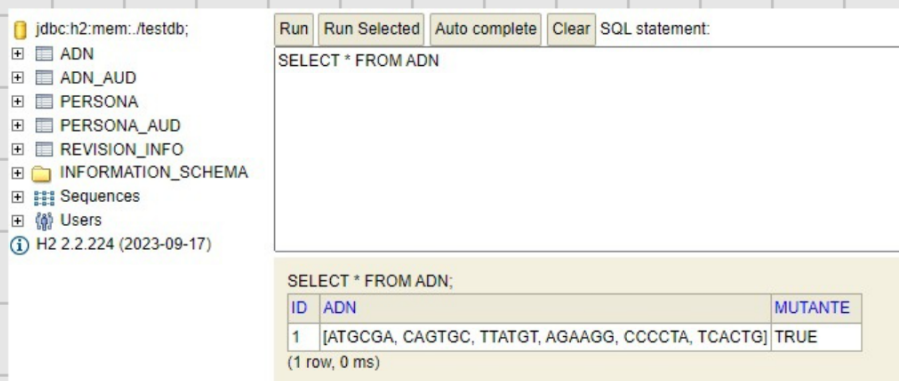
jdbc:h2:mem:./testdb;
ADN
ADN_AUD
PERSONA
PERSONA_AUD
REVISION_INFO
INFORMATION_SCHEMA
Sequences
Users
H2 2.2.224 (2023-09-17)

Run | Run Selected | Auto complete | Clear | SQL statement:

SELECT * FROM ADN

SELECT * FROM ADN;

| ID | ADN | MUTANTE |
|---|---|---|
| 1 | [ATGCGA, CAGTGC, TTATGT, AGAAGG, CCCCTA, TCACTG] | TRUE |

(1 row, 0 ms)